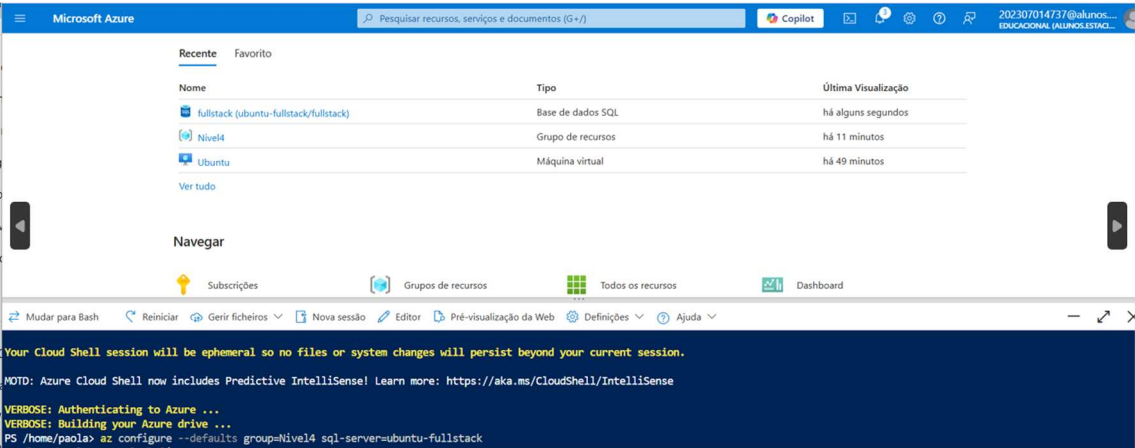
Microsoft Azure

Pesquisar recursos, serviços e documentos (G+/)

Copilot

3

202307014737@alunos....
EDUCACIONAL (ALUNOS.ESTACI...

Recente Favorito

| Nome | Tipo | Última Visualização |
|---|---|---|
| fullstack (ubuntu-fullstack/fullstack) | Base de dados SQL | há alguns segundos |
| Nivel4 | Grupo de recursos | há 11 minutos |
| Ubuntu | Máquina virtual | há 49 minutos |

Ver tudo

Navegar

Subscrições Grupos de recursos Todos os recursos Dashboard

Mudar para Bash Reiniciar Gerir ficheiros Nova sessão Editor Pré-visualização da Web Definições Ajuda

Your Cloud Shell session will be ephemeral so no files or system changes will persist beyond your current session.

MOTD: Azure Cloud Shell now includes Predictive IntelliSense! Learn more: https://aka.ms/CloudShell/IntelliSense

VERBOSE: Authenticating to Azure ...
VERBOSE: Building your Azure drive ...
PS /home/paola> az configure --defaults group=Nivel4 sql-server=ubuntu-fullstack